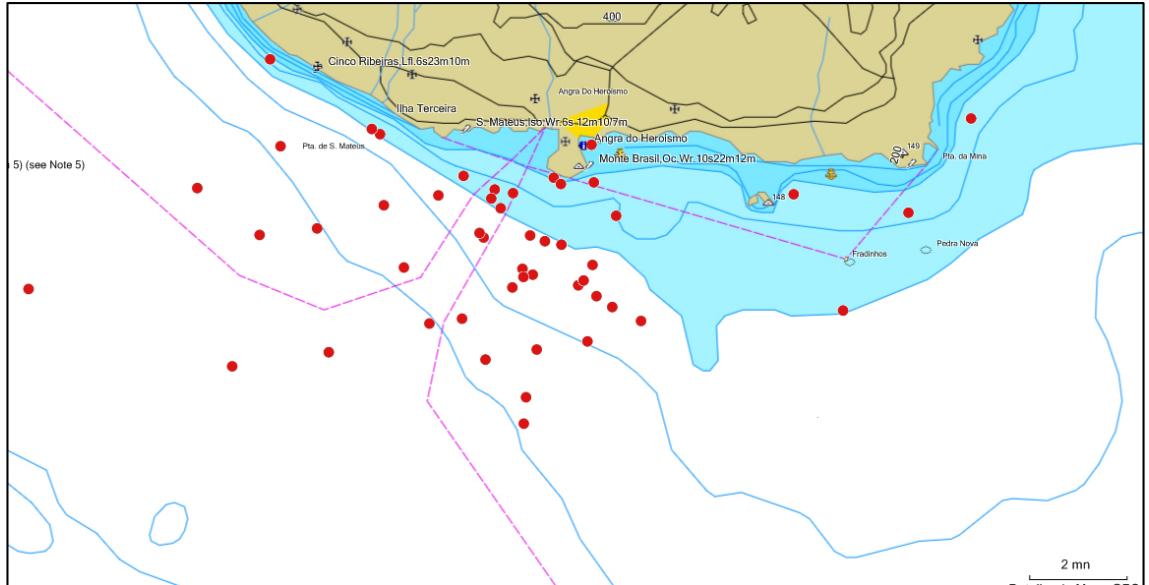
400
Cinco Ribeiras,Lfl.6s23m10m
Angra Do Heroismo
Ilha Terceira
S. Mateus,Iso.Wr.6s 12m10/7m
Angra do Heroismo
Pta. de S. Mateus
5) (see Note 5)
Monte Brasil,Oc.Wr.10s22m12m
149
200
Pta. da Mina
148
Fradinhos
Pedra Nova
2 mn
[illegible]